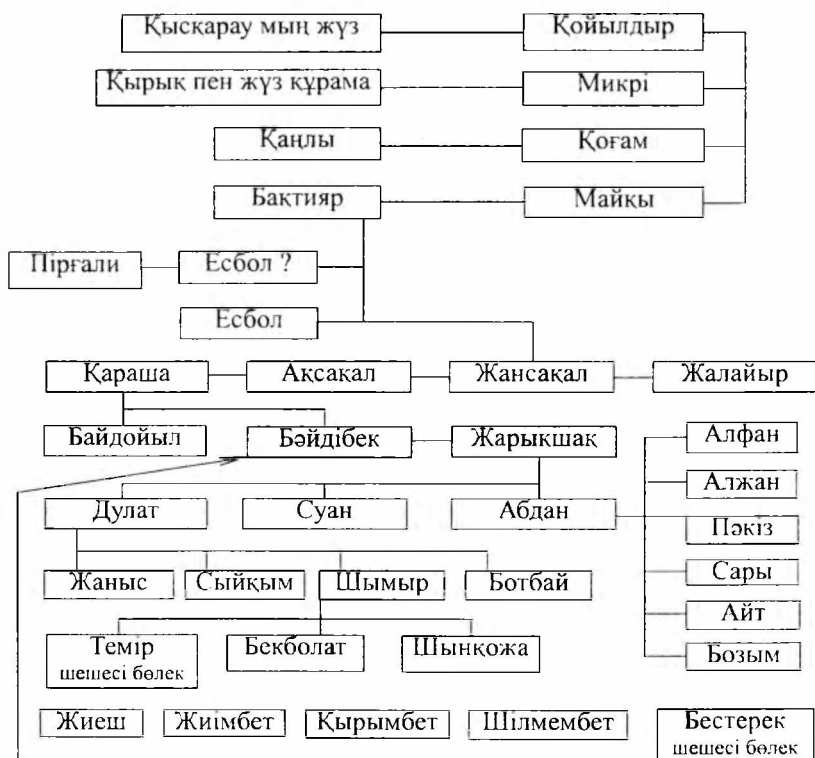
Қыскарау мың жүз
Қойылдыр
Қырық пен жүз құрама
Микрі
Каңлы
Қоғам
Бактияр
Майқы
Пірғали
Есбол ?
Есбол
Қараша
Ақсақал
Жансақал
Жалайыр
Байдойыл
Бәйдібек
Жарықшақ
Алфан
Алжан
Дулат
Суан
Абдан
Пәкіз
Сары
Айт
Жаныс
Сыйқым
Шымыр
Ботбай
Темір шешесі бөлек
Бекболат
Шыңқожа
Бозым
Жиеш
Жиімбет
Қырымбет
Шілмембет
Бестерек шешесі бөлек